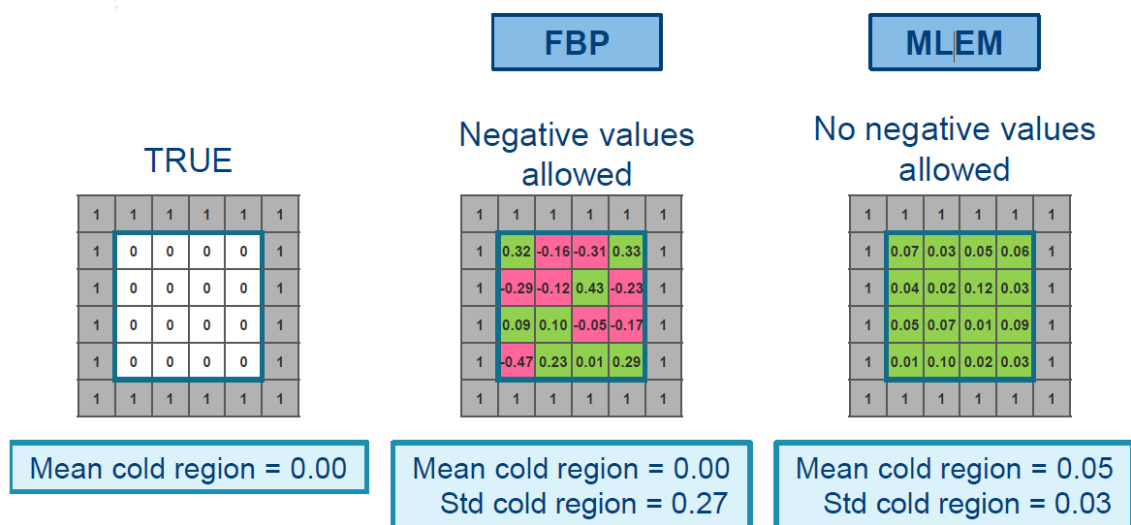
FBP

MLEM

TRUE

| 1 | 1 | 1 | 1 | 1 | 1 |
|---|---|---|---|---|---|
| 1 | 0 | 0 | 0 | 0 | 1 |
| 1 | 0 | 0 | 0 | 0 | 1 |
| 1 | 0 | 0 | 0 | 0 | 1 |
| 1 | 0 | 0 | 0 | 0 | 1 |
| 1 | 1 | 1 | 1 | 1 | 1 |

Mean cold region = 0.00

Negative values allowed

| 1 | 1 | 1 | 1 | 1 | 1 |
|---|---|---|---|---|---|
| 1 | 0.32 | -0.16 | -0.31 | 0.33 | 1 |
| 1 | -0.29 | -0.12 | 0.43 | -0.23 | 1 |
| 1 | 0.09 | 0.10 | -0.05 | -0.17 | 1 |
| 1 | -0.47 | 0.23 | 0.01 | 0.29 | 1 |
| 1 | 1 | 1 | 1 | 1 | 1 |

Mean cold region = 0.00
Std cold region = 0.27

No negative values allowed

| 1 | 1 | 1 | 1 | 1 | 1 |
|---|---|---|---|---|---|
| 1 | 0.07 | 0.03 | 0.05 | 0.06 | 1 |
| 1 | 0.04 | 0.02 | 0.12 | 0.03 | 1 |
| 1 | 0.05 | 0.07 | 0.01 | 0.09 | 1 |
| 1 | 0.01 | 0.10 | 0.02 | 0.03 | 1 |
| 1 | 1 | 1 | 1 | 1 | 1 |

Mean cold region = 0.05
Std cold region = 0.03